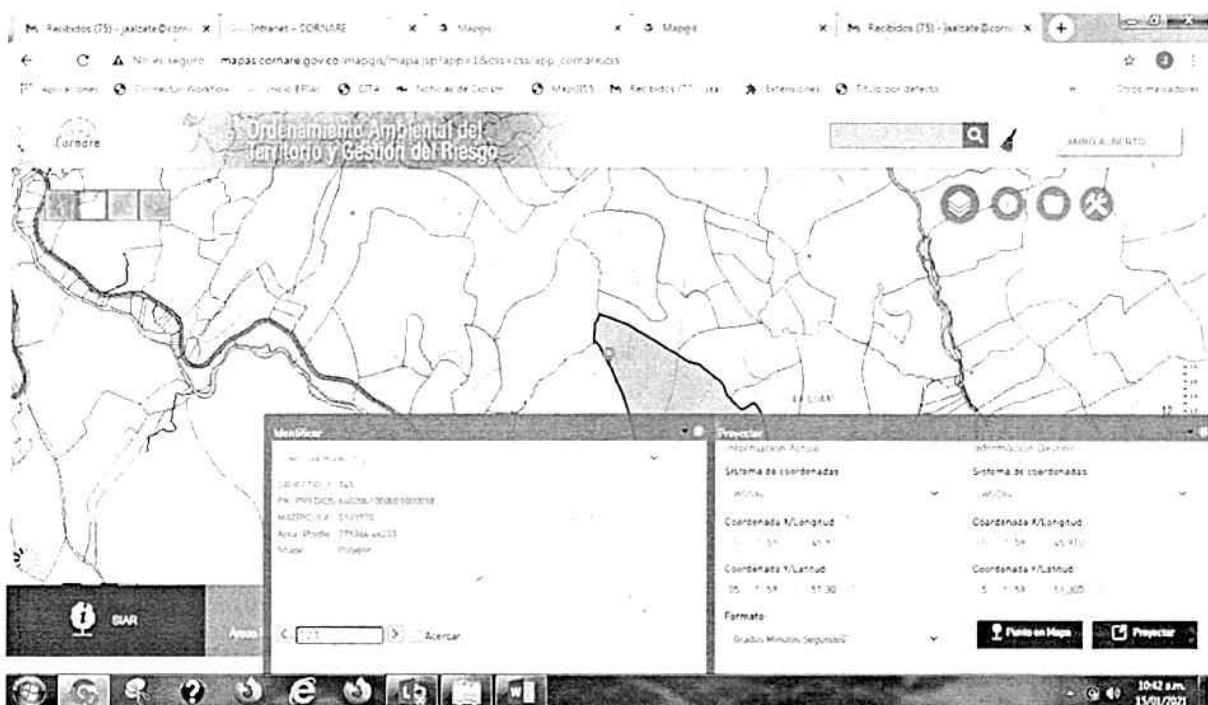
Recibidos (75) - jaaltate@corn | Intranet - CORNARE | Mapgis | Mapgis | Recibidos (75) - jaaltate@corn

No es seguro mapas.cornare.gov.co/mapgis/mapa.jsp?app=1&css=css/app_cornare.css

Aplicaciones | Conectar Workflow | Inicio EPM | CITA | Noticias de Sistem | MapGIS5 | Recibidos (77) | Extensiones | Título por defecto | Otros marcadores

Cornare

Ordenamiento Ambiental del Territorio y Gestión del Riesgo

AMBO ABIERTO

Identificar

OBJECTID: 1 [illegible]
PK_PREDIOS: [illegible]
MATRICULA: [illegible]
Area_Predio: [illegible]
Shape: Polygon

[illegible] Acercar

Proyectar

Información Actual

Sistema de coordenadas
WGS84

Coordenada X/Longitud
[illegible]

Coordenada Y/Latitud
05 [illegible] 51.30

Formato
Grados Minutos Segundos

Información Destino

Sistema de coordenadas
WGS84

Coordenada X/Longitud
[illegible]

Coordenada Y/Latitud
5 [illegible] 51.305

Punto en Mapa

Proyectar

SIAR

Anexo

10:42 a.m.
15/01/2021